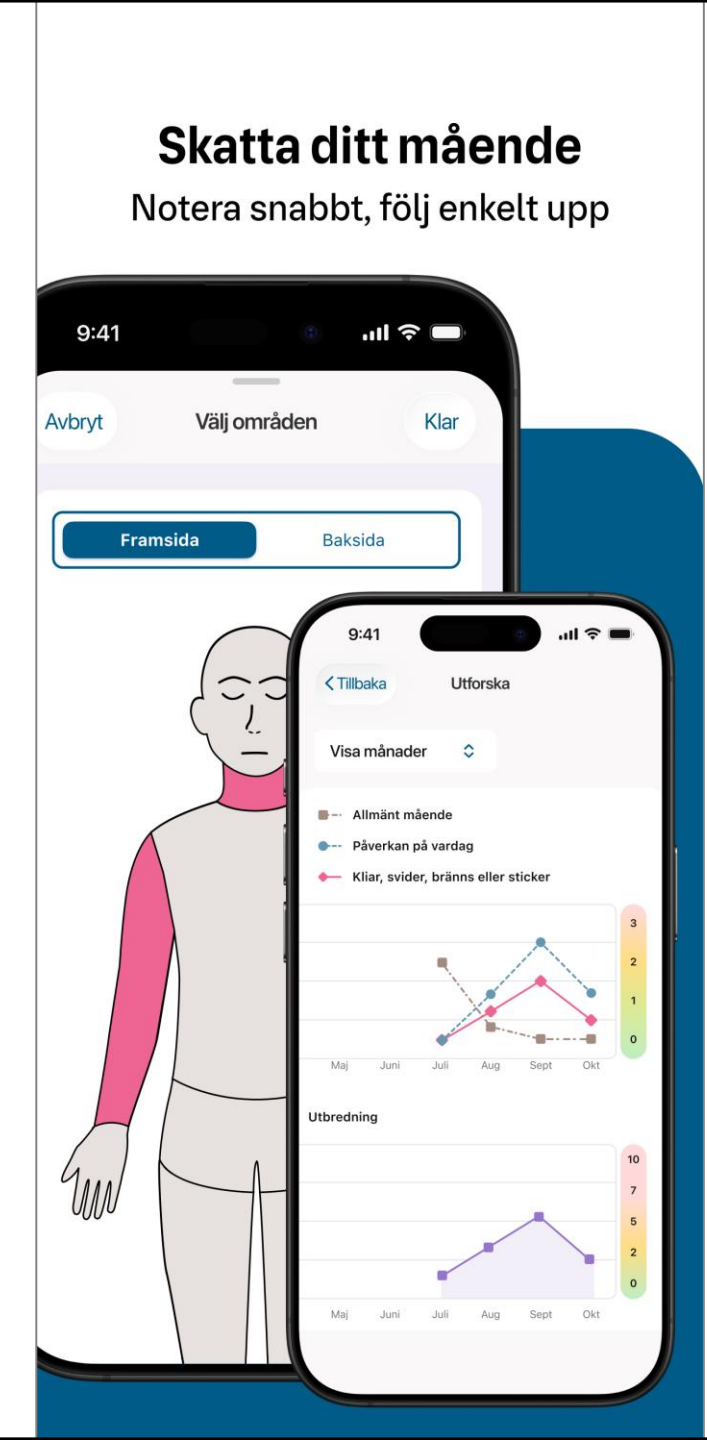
Skatta ditt mående
Notera snabbt, följ enkelt upp

9:41

Avbryt
Välj områden
Klar

Framsida
Baksida

9:41

Tillbaka
Utforska

Visa månader

Allmänt mående
Påverkan på vardag
Kliar, svider, bränns eller sticker

3
2
1
0

Maj Juni Juli Aug Sept Okt

Utbredning

10
7
5
2
0

Maj Juni Juli Aug Sept Okt